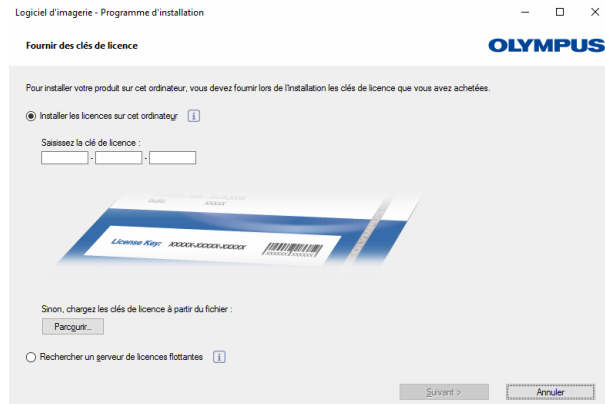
Logiciel d'imagerie - Programme d'installation

Fournir des clés de licence

OLYMPUS

Pour installer votre produit sur cet ordinateur, vous devez fournir lors de l'installation les clés de licence que vous avez achetées.

Installer les licences sur cet ordinateur

Saisissez la clé de licence :

- -

License Key: XXXXX-XXXXX-XXXXX

Sinon, chargez les clés de licence à partir du fichier :

Parcourir...

Rechercher un serveur de licences flottantes

Suivant >

Annuler